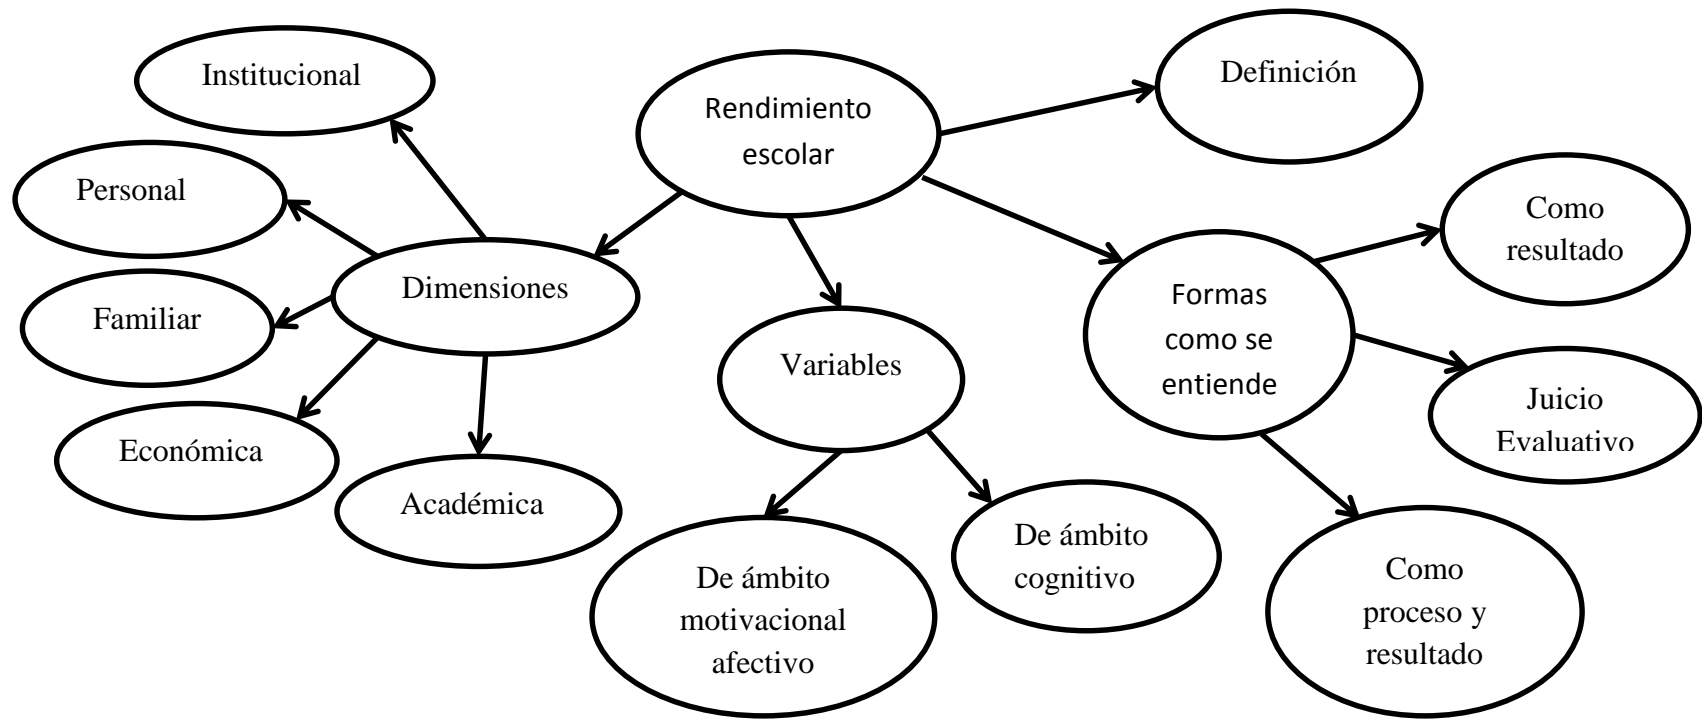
Rendimiento escolar

Definición

Dimensiones

Institucional

Personal

Familiar

Económica

Académica

Variables

De ámbito motivacional afectivo

De ámbito cognitivo

Formas como se entiende

Como resultado

Juicio Evaluativo

Como proceso y resultado